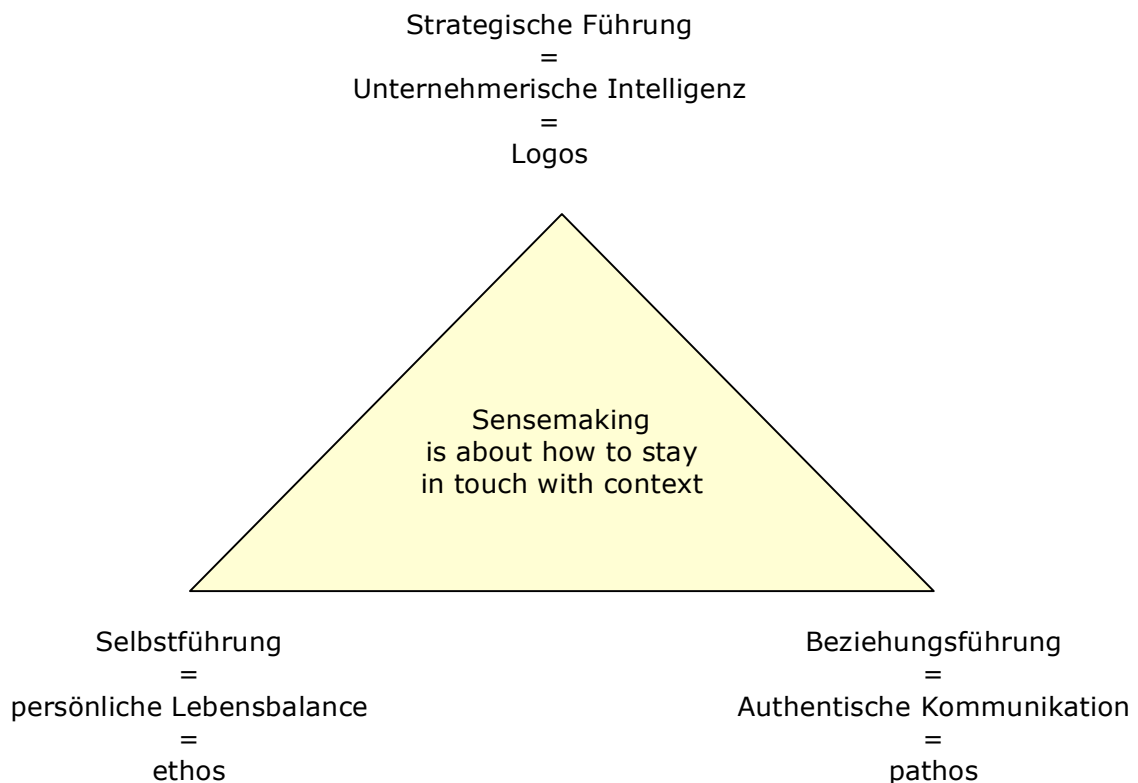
Strategische Führung
=
Unternehmerische Intelligenz
=
Logos

Sensemaking
is about how to stay
in touch with context

Selbstführung
=
persönliche Lebensbalance
=
ethos

Beziehungsführung
=
Authentische Kommunikation
=
pathos